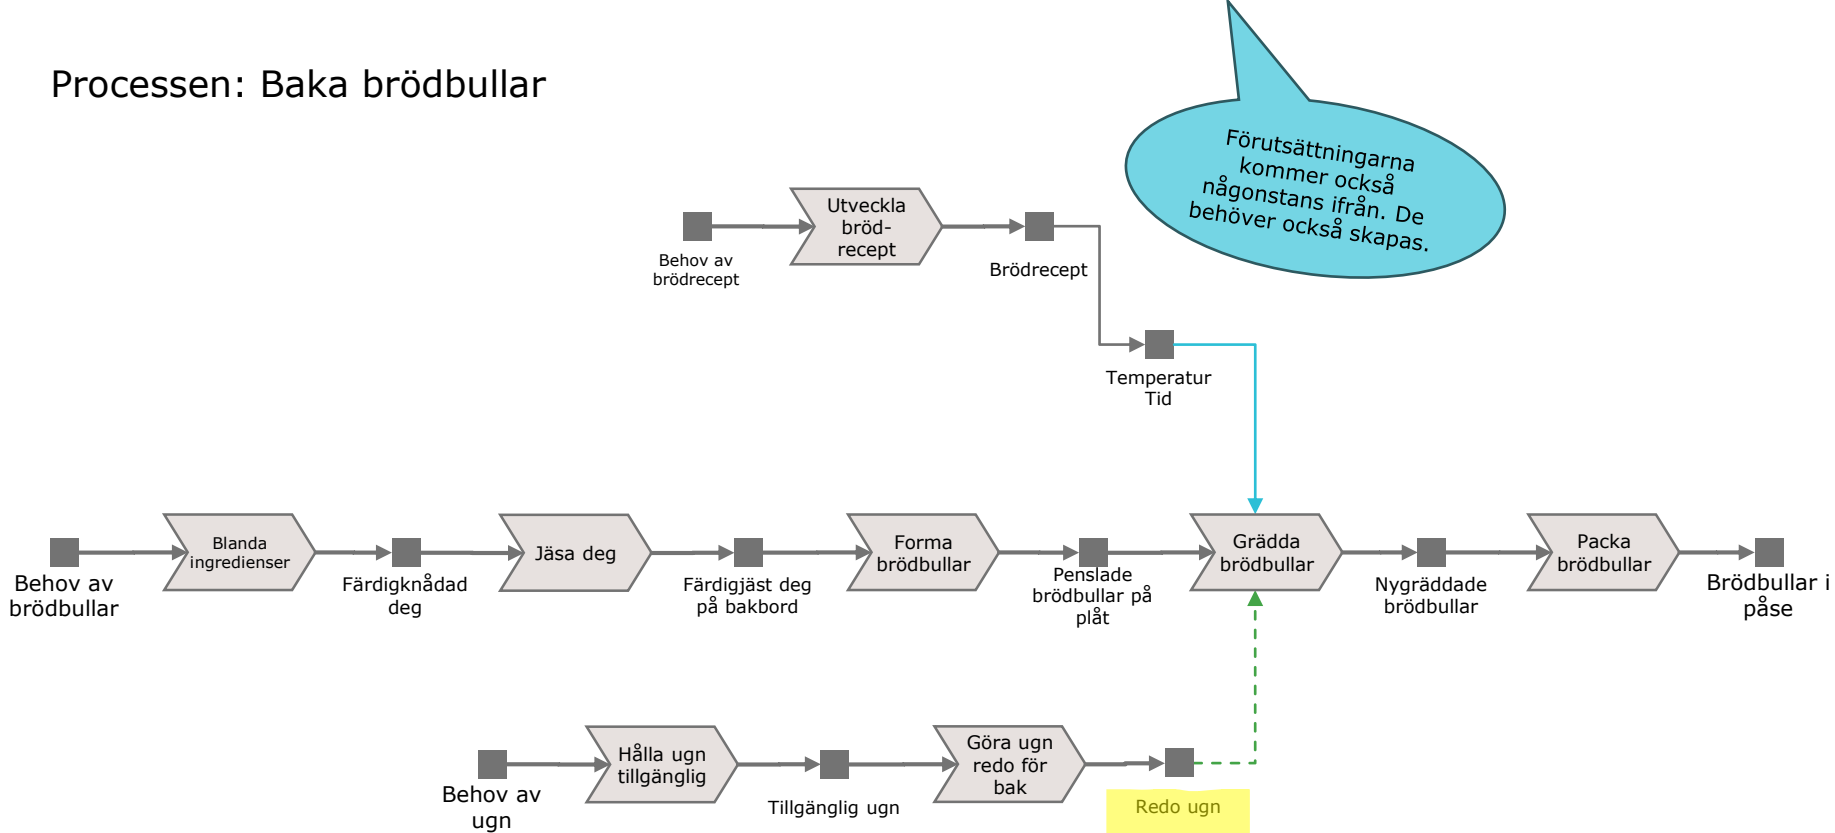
Processen: Baka brödbullar

Förutsättningarna kommer också någonstans ifrån. De behöver också skapas.

Behov av brödrecept

Utveckla bröd-recept

Brödrecept

Temperatur
Tid

Behov av brödbullar

Blanda ingredienser

Färdigknådad deg

Jäsa deg

Färdigjäst deg på bakbord

Forma brödbullar

Penslade brödbullar på plåt

Grädda brödbullar

Nygräddade brödbullar

Packa brödbullar

Brödbullar i påse

Behov av ugn

Hålla ugn tillgänglig

Tillgänglig ugn

Göra ugn redo för bak

Redo ugn